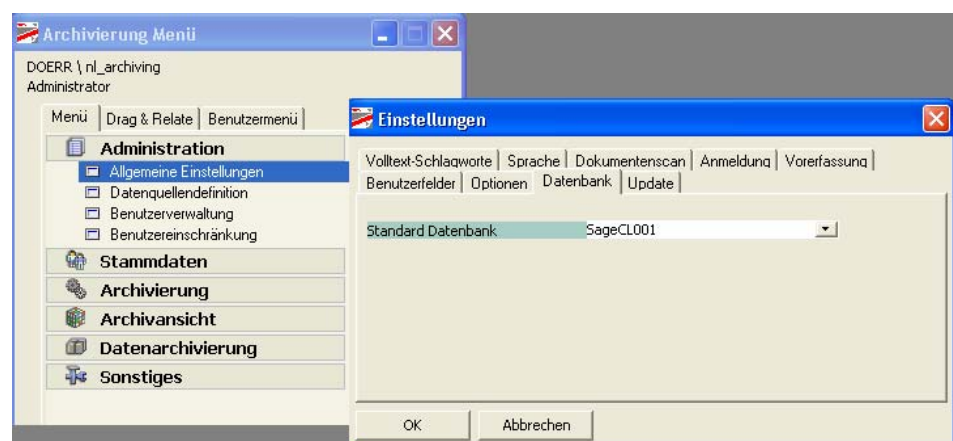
Archivierung Menü

DOERR \ nl_archiving
Administrator

Menü | Drag & Relate | Benutzermenü

Administration
Allgemeine Einstellungen
Datenquellendefinition
Benutzerverwaltung
Benutzereinschränkung
Stammdaten
Archivierung
Archivansicht
Datenarchivierung
Sonstiges

Einstellungen

Volltext-Schlagworte | Sprache | Dokumentenscan | Anmeldung | Vorerfassung
Benutzerfelder | Optionen | Datenbank | Update

| Standard Datenbank | SageCL001 |
|---|---|

OK
Abbrechen